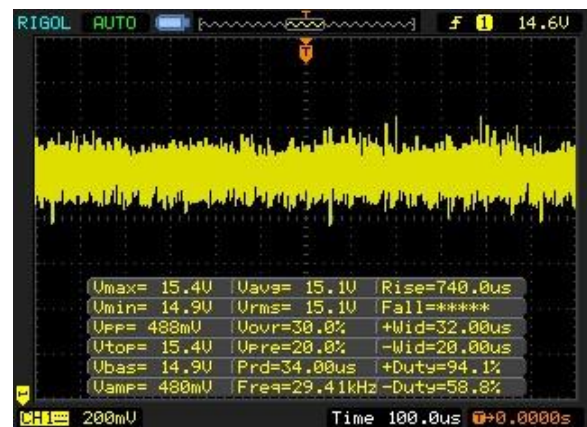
RIGOL AUTO T 1 14.6V

T

| Vmax= 15.4V | Vavg= 15.1V | Rise=740.0us |
|---|---|---|
| Vmin= 14.9V | Vrms= 15.1V | Fall=***** |
| Vpp= 488mV | Vovr=30.0% | +Wid=32.00us |
| Vtop= 15.4V | Vpre=20.0% | -Wid=20.00us |
| Vbas= 14.9V | Prd=34.00us | +Duty=94.1% |
| Vamp= 480mV | Freq=29.41kHz | -Duty=58.8% |

CH1 200mV Time 100.0us T→0.0000s